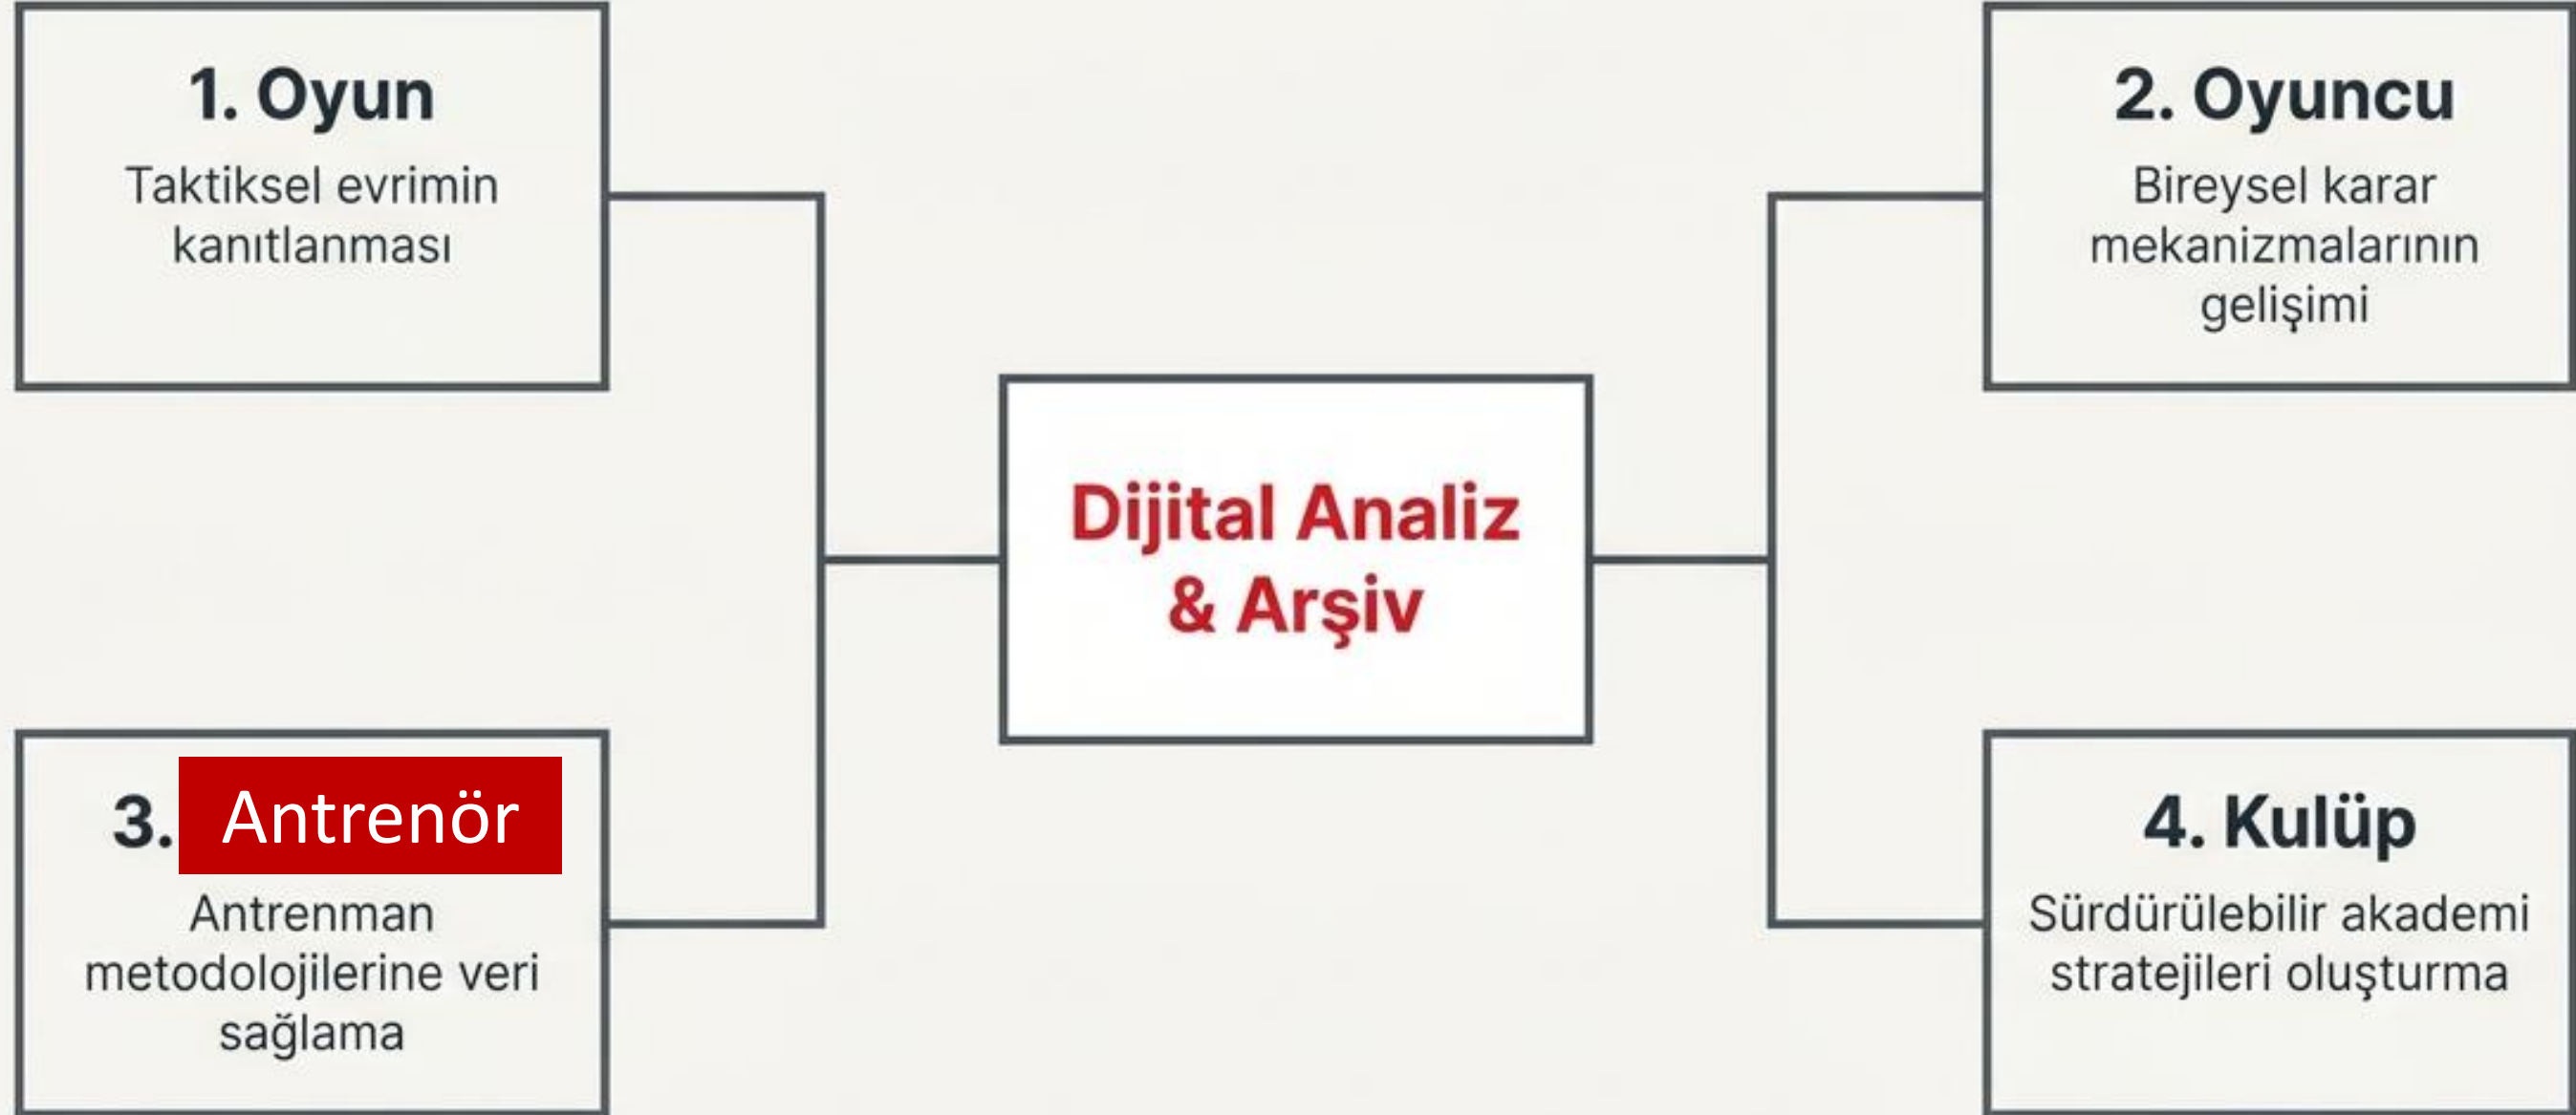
1. Oyun
Taktiksel evrimin kanıtlanması

2. Oyuncu
Bireysel karar mekanizmalarının gelişimi

Dijital Analiz & Arşiv

3. Antrenör
Antrenman metodolojilerine veri sağlama

4. Kulüp
Sürdürülebilir akademi stratejileri oluşturma